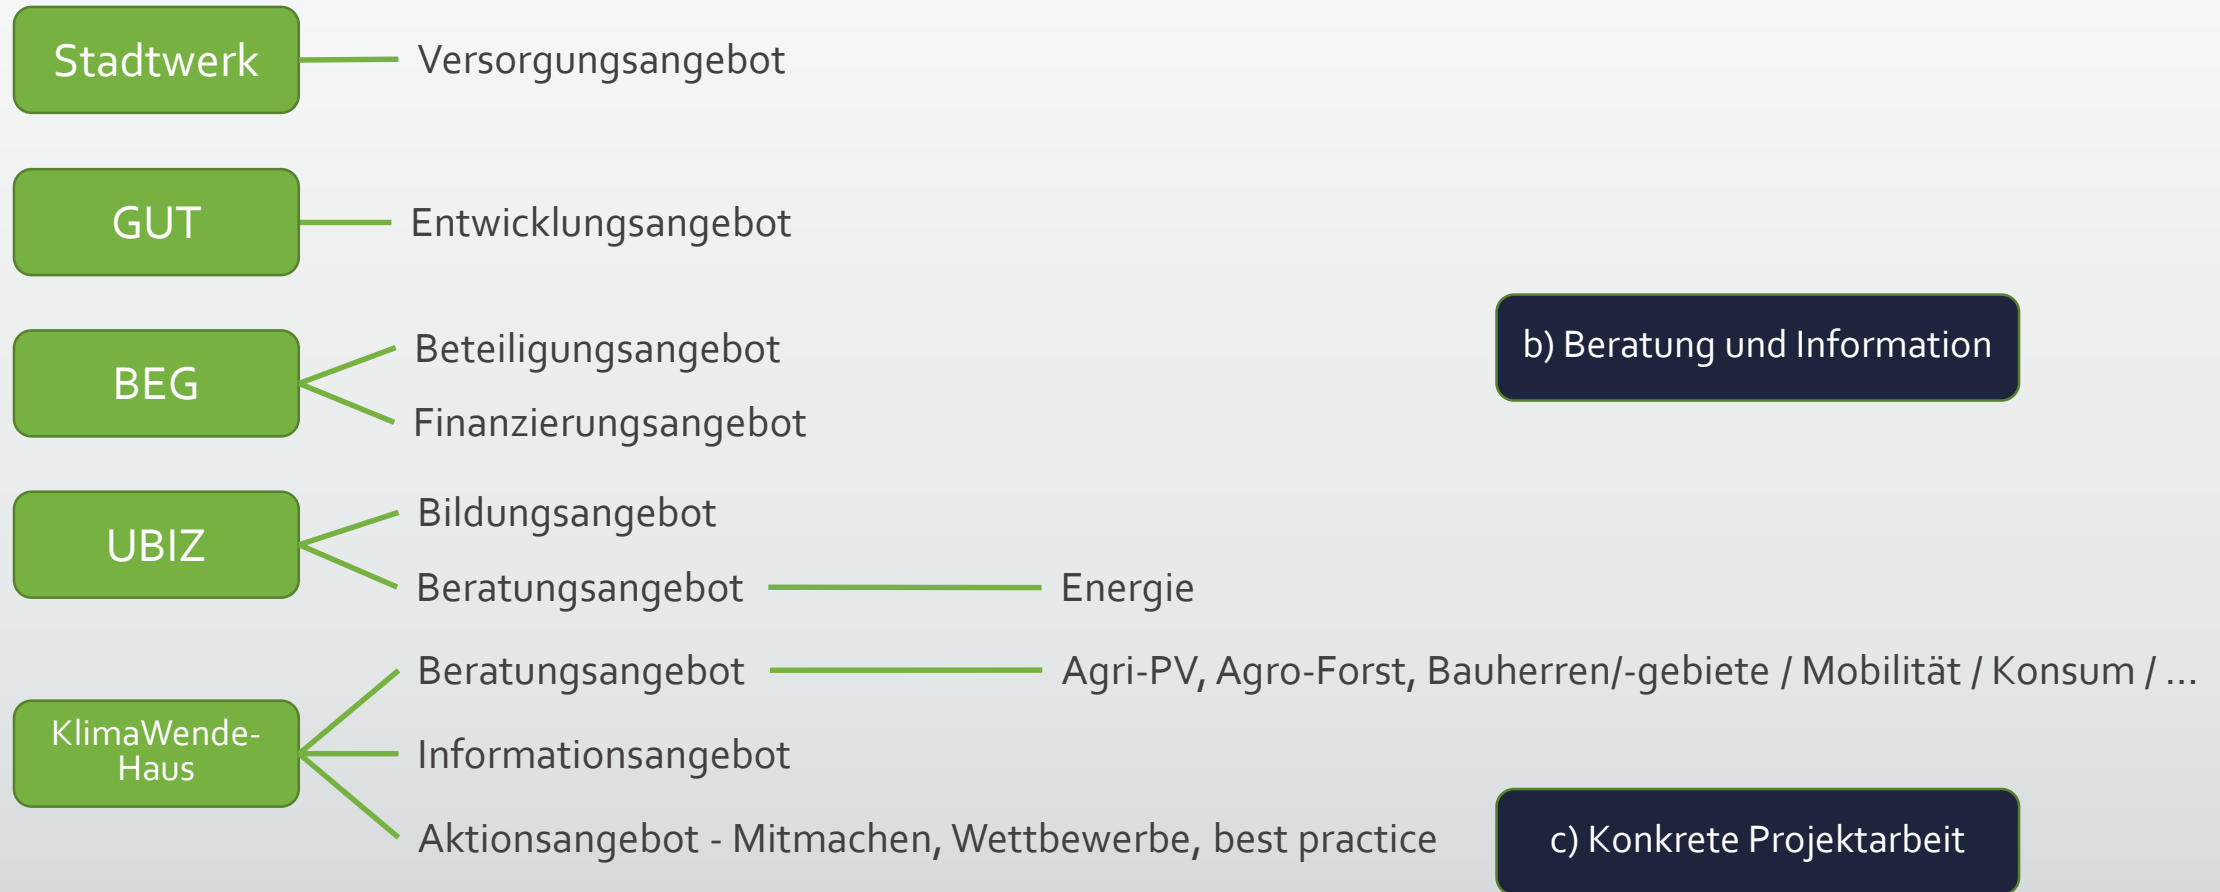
Stadtwerk — Versorgungsangebot

GUT — Entwicklungsangebot

b) Beratung und Information

BEG — Beteiligungsangebot
Finanzierungsangebot

UBIZ — Bildungsangebot
Beratungsangebot — Energie

KlimaWende-Haus — Beratungsangebot — Agri-PV, Agro-Forst, Bauherren/-gebiete / Mobilität / Konsum / ...
Informationsangebot
Aktionsangebot - Mitmachen, Wettbewerbe, best practice

c) Konkrete Projektarbeit